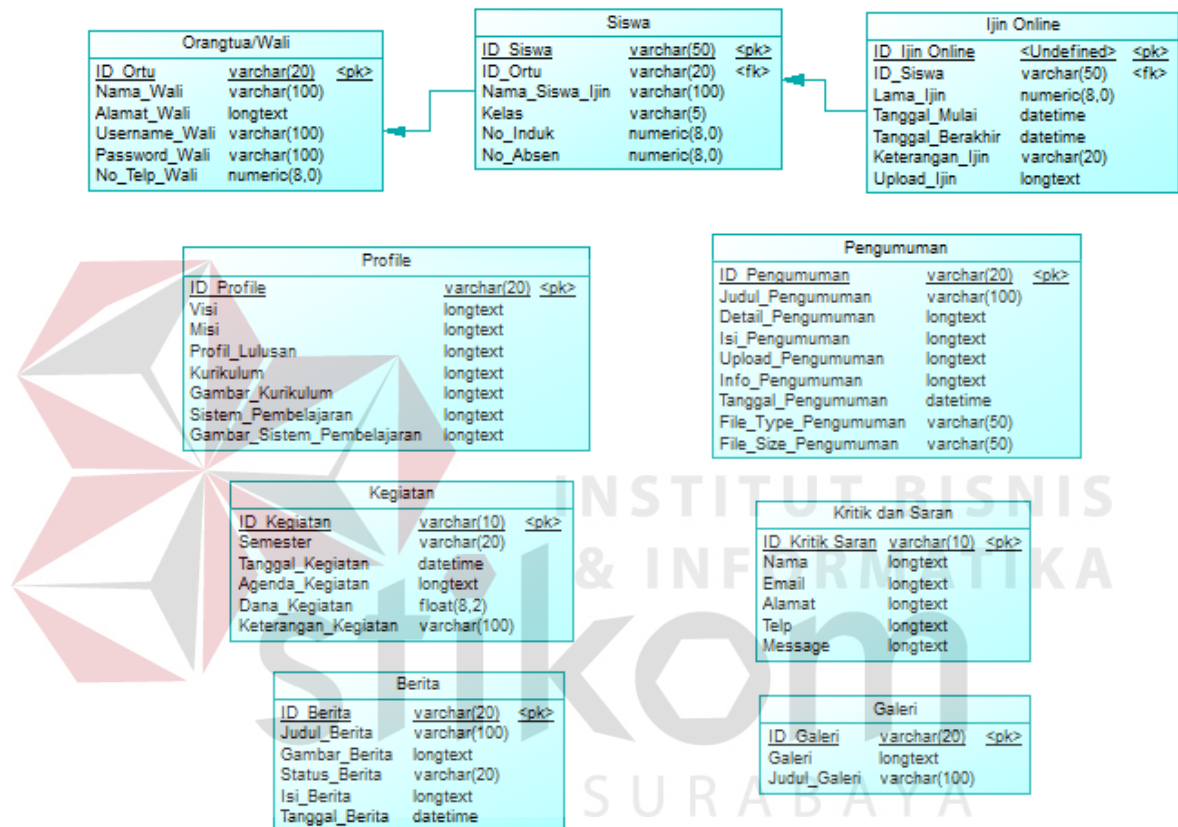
Orangtua/Wali

| | | |
|---|---|---|
| ID_Ortu | varchar(20) | <pk> |
| Nama_Wali | varchar(100) | |
| Alamat_Wali | longtext | |
| Username_Wali | varchar(100) | |
| Password_Wali | varchar(100) | |
| No_Telp_Wali | numeric(8,0) | |

Siswa

| | | |
|---|---|---|
| ID_Siswa | varchar(50) | <pk> |
| ID_Ortu | varchar(20) | <fk> |
| Nama_Siswa_Ijin | varchar(100) | |
| Kelas | varchar(5) | |
| No_Induk | numeric(8,0) | |
| No_Absen | numeric(8,0) | |

Ijin Online

| | | |
|---|---|---|
| ID_Ijin Online | <Undefined> | <pk> |
| ID_Siswa | varchar(50) | <fk> |
| Lama_Ijin | numeric(8,0) | |
| Tanggal_Mulai | datetime | |
| Tanggal_Berakhir | datetime | |
| Keterangan_Ijin | varchar(20) | |
| Upload_Ijin | longtext | |

Profile

| | | |
|---|---|---|
| ID_Profile | varchar(20) | <pk> |
| Visi | longtext | |
| Misi | longtext | |
| Profil_Lulusan | longtext | |
| Kurikulum | longtext | |
| Gambar_Kurikulum | longtext | |
| Sistem_Pembelajaran | longtext | |
| Gambar_Sistem_Pembelajaran | longtext | |

Pengumuman

| | | |
|---|---|---|
| ID_Pengumuman | varchar(20) | <pk> |
| Judul_Pengumuman | varchar(100) | |
| Detail_Pengumuman | longtext | |
| Isi_Pengumuman | longtext | |
| Upload_Pengumuman | longtext | |
| Info_Pengumuman | longtext | |
| Tanggal_Pengumuman | datetime | |
| File_Type_Pengumuman | varchar(50) | |
| File_Size_Pengumuman | varchar(50) | |

INSTITUT BISNIS & INFORMATIKA

Kegiatan

| | | |
|---|---|---|
| ID_Kegiatan | varchar(10) | <pk> |
| Semester | varchar(20) | |
| Tanggal_Kegiatan | datetime | |
| Agenda_Kegiatan | longtext | |
| Dana_Kegiatan | float(8,2) | |
| Keterangan_Kegiatan | varchar(100) | |

Kritik dan Saran

| | | |
|---|---|---|
| ID_Kritik Saran | varchar(10) | <pk> |
| Nama | longtext | |
| Email | longtext | |
| Alamat | longtext | |
| Telp | longtext | |
| Message | longtext | |

stikom

Berita

| | | |
|---|---|---|
| ID_Berita | varchar(20) | <pk> |
| Judul_Berita | varchar(100) | |
| Gambar_Berita | longtext | |
| Status_Berita | varchar(20) | |
| Isi_Berita | longtext | |
| Tanggal_Berita | datetime | |

Galeri

| | | |
|---|---|---|
| ID_Galeri | varchar(20) | <pk> |
| Galeri | longtext | |
| Judul_Galeri | varchar(100) | |

SURABAYA